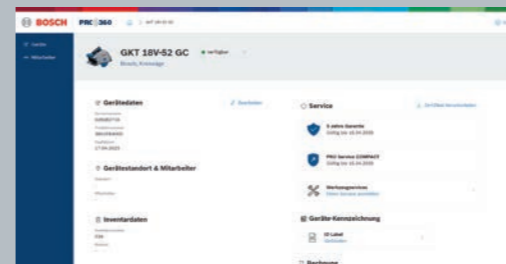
BOSCH PRO360 > GKT 18V-52 GC

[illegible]
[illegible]

GKT 18V-52 GC ● verfügbar
Bosch, Kreissäge

Gerätedaten
Bearbeiten
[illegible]
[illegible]
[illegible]
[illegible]
17.04.2023

Gerätestandort & Mitarbeiter
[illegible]
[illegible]

Inventardaten
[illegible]
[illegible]
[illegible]

Service
Zertifikat herunterladen
3 Jahre Garantie
Gültig bis 16.04.2026
PRO Service COMPACT
Gültig bis 16.04.2026
Werkzeugservices
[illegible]

Geräte-Kennzeichnung
ID Label
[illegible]

Rechnung